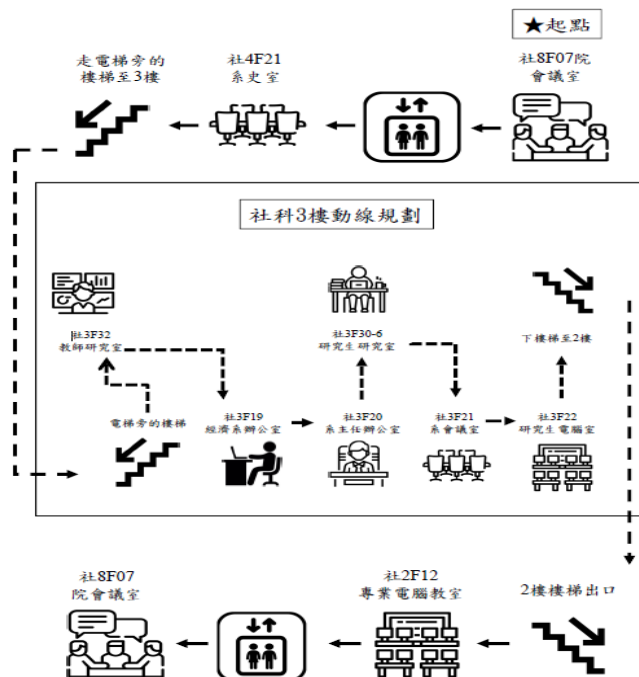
★起點

社8F07院會議室

社4F21系史室

走電梯旁的樓梯至3樓

社科3樓動線規劃

社3F32教師研究室

社3F30-6研究生研究室

下樓梯至2樓

電梯旁的樓梯

社3F19經濟系辦公室

社3F20系主任辦公室

社3F21系會議室

社3F22研究生電腦室

2樓樓梯出口

社2F12專業電腦教室

社8F07院會議室